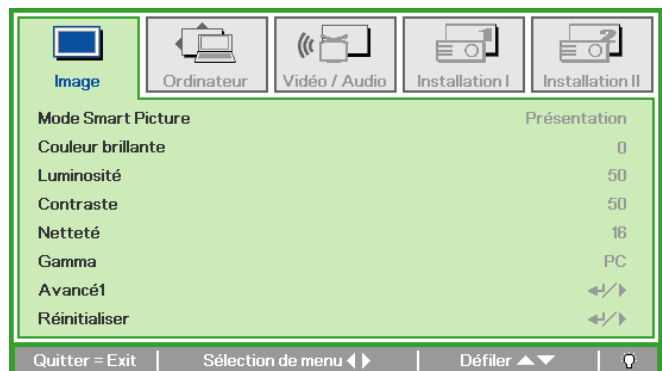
Image | Ordinateur | Vidéo / Audio | Installation I | Installation II

| | |
|---|---|
| Mode Smart Picture | Présentation |
| Couleur brillante | 0 |
| Luminosité | 50 |
| Contraste | 50 |
| Netteté | 16 |
| Gamma | PC |
| Avancé1 | ↵/▶ |
| Réinitialiser | ↵/▶ |

Quitter = Exit | Sélection de menu ◀ ▶ | Défiler ▲▼ |